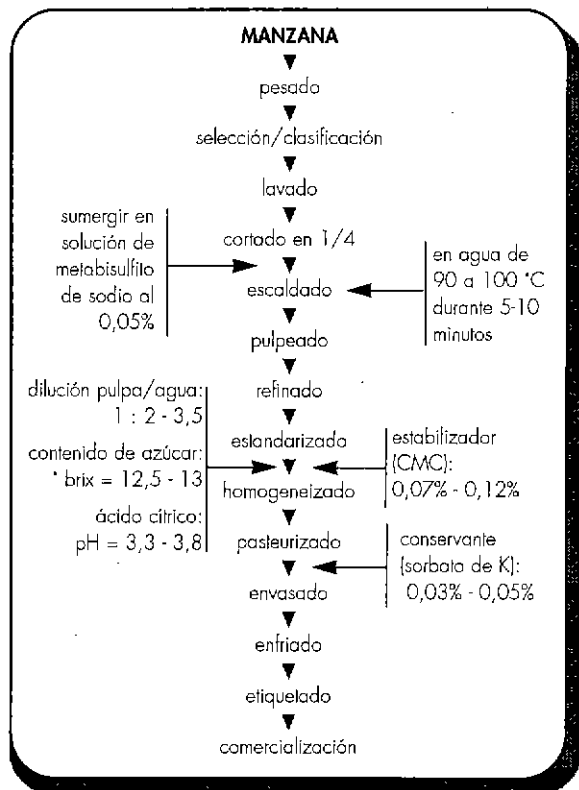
MANZANA
pesado
selección/clasificación
lavado
cortado en 1/4
escaldado
pulpeado
refinado
estandarizado
homogeneizado
pasteurizado
envasado
enfriado
etiquetado
comercialización

sumergir en solución de metabisulfito de sodio al 0,05%

en agua de 90 a 100 °C durante 5-10 minutos

dilución pulpa/agua: 1 : 2 - 3,5
contenido de azúcar: ° brix = 12,5 - 13
ácido cítrico: pH = 3,3 - 3,8

estabilizador (CMC): 0,07% - 0,12%

conservante (sorbato de K): 0,03% - 0,05%